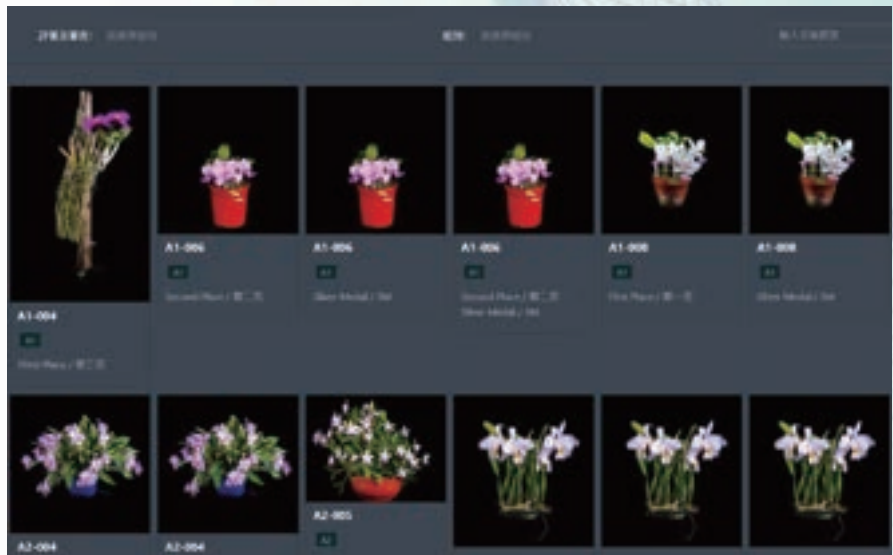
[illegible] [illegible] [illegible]

A1-004

A1

Third Place / 第三名

A1-006

A1

Second Place / 第二名

A1-006

A1

Silver Medal / 銀

A1-006

A1

Second Place / 第二名
Silver Medal / 銀

A1-008

A1

First Place / 第一名

A1-008

A1

Silver Medal / 銀

A2-004

A2-004

A2-005

A2